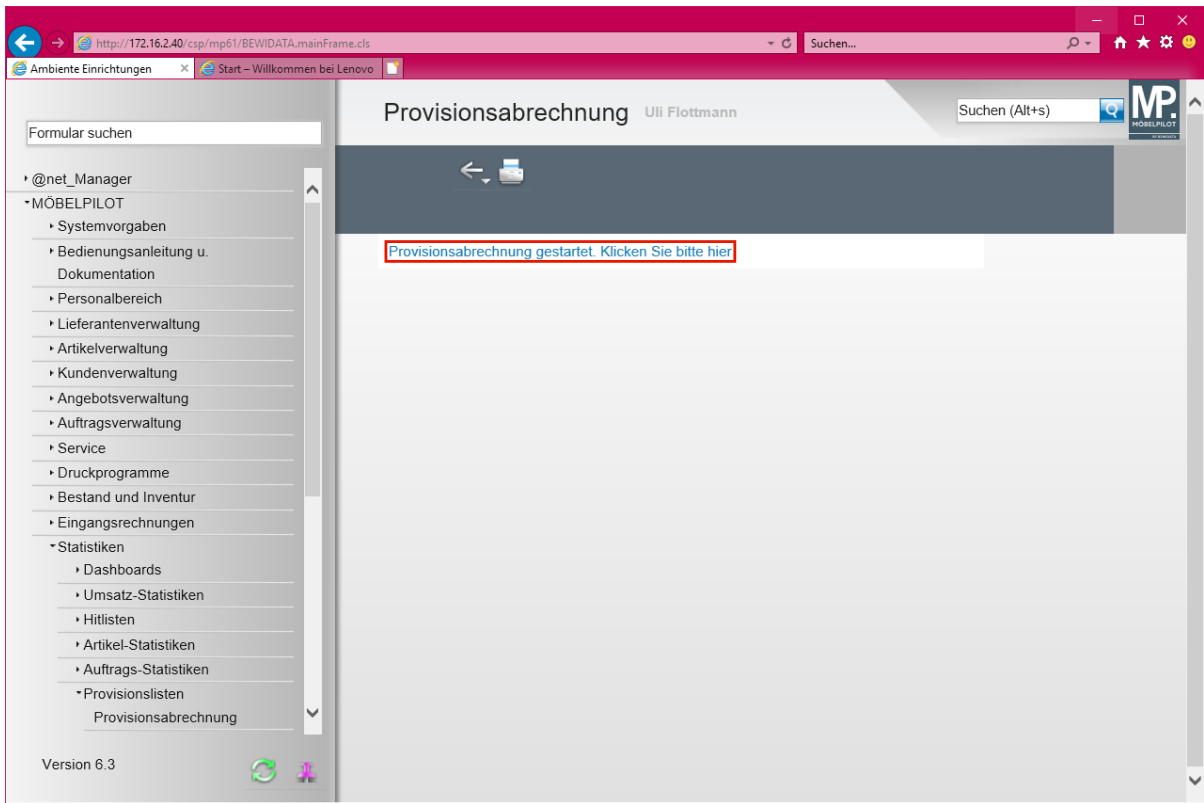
http://172.16.2.40/csp/mp61/BEWIDATA.mainFrame.cls
Suchen...
Ambiente Einrichtungen
Start – Willkommen bei Lenovo

Formular suchen

Provisionsabrechnung Uli Flottmann

Suchen (Alt+s)

MP. MÖBELPILOT

@net_Manager
MÖBELPILOT
Systemvorgaben
Bedienungsanleitung u. Dokumentation
Personalbereich
Lieferantenverwaltung
Artikelverwaltung
Kundenverwaltung
Angebotsverwaltung
Auftragsverwaltung
Service
Druckprogramme
Bestand und Inventur
Eingangsrechnungen
Statistiken
Dashboards
Umsatz-Statistiken
Hitlisten
Artikel-Statistiken
Auftrags-Statistiken
Provisionslisten
Provisionsabrechnung

Version 6.3

Provisionsabrechnung gestartet. Klicken Sie bitte hier